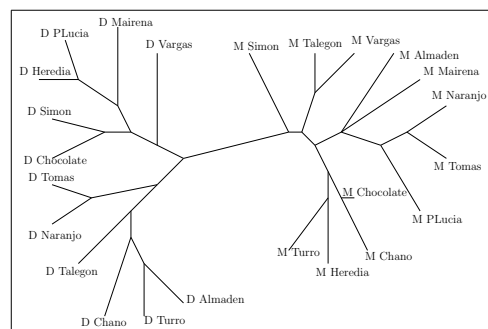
D PLucia
D Mairena
D Vargas
D Heredia
D Simon
D Chocolate
D Tomas
D Naranjo
D Talegon
D Chano
D Turro
D Almaden
M Simon
M Talegon
M Vargas
M Almaden
M Mairena
M Naranjo
M Tomas
M PLucia
M Chocolate
M Turro
M Heredia
M Chano